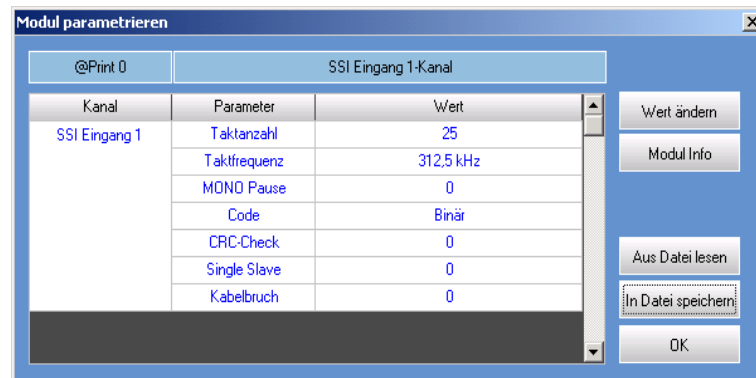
Modul parametrieren

@Print 0

SSI Eingang 1-Kanal

| Kanal | Parameter | Wert |
|---|---|---|
| SSI Eingang 1 | Taktanzahl | 25 |
| | Taktfrequenz | 312,5 kHz |
| | MONO Pause | 0 |
| | Code | Binär |
| | CRC-Check | 0 |
| | Single Slave | 0 |
| | Kabelbruch | 0 |

Wert ändern

Modul Info

Aus Datei lesen

In Datei speichern

OK